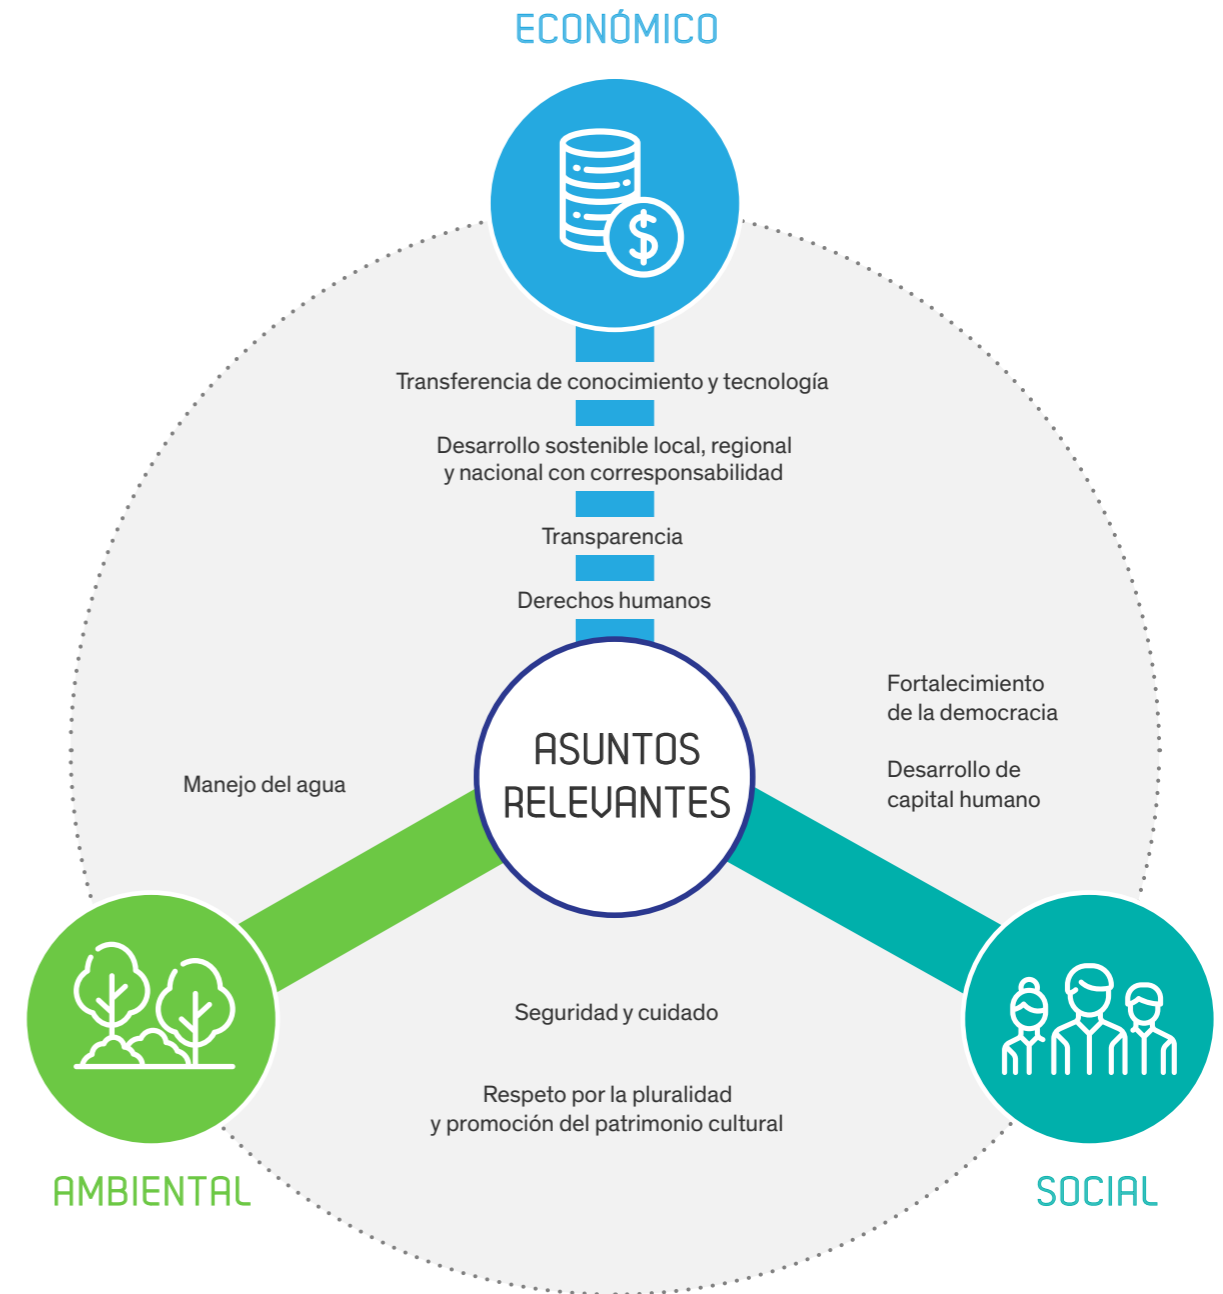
ECONÓMICO

Transferencia de conocimiento y tecnología

Desarrollo sostenible local, regional y nacional con corresponsabilidad

Transparencia

Derechos humanos

Fortalecimiento de la democracia

Desarrollo de capital humano

Manejo del agua

ASUNTOS RELEVANTES

Seguridad y cuidado

Respeto por la pluralidad y promoción del patrimonio cultural

AMBIENTAL

SOCIAL